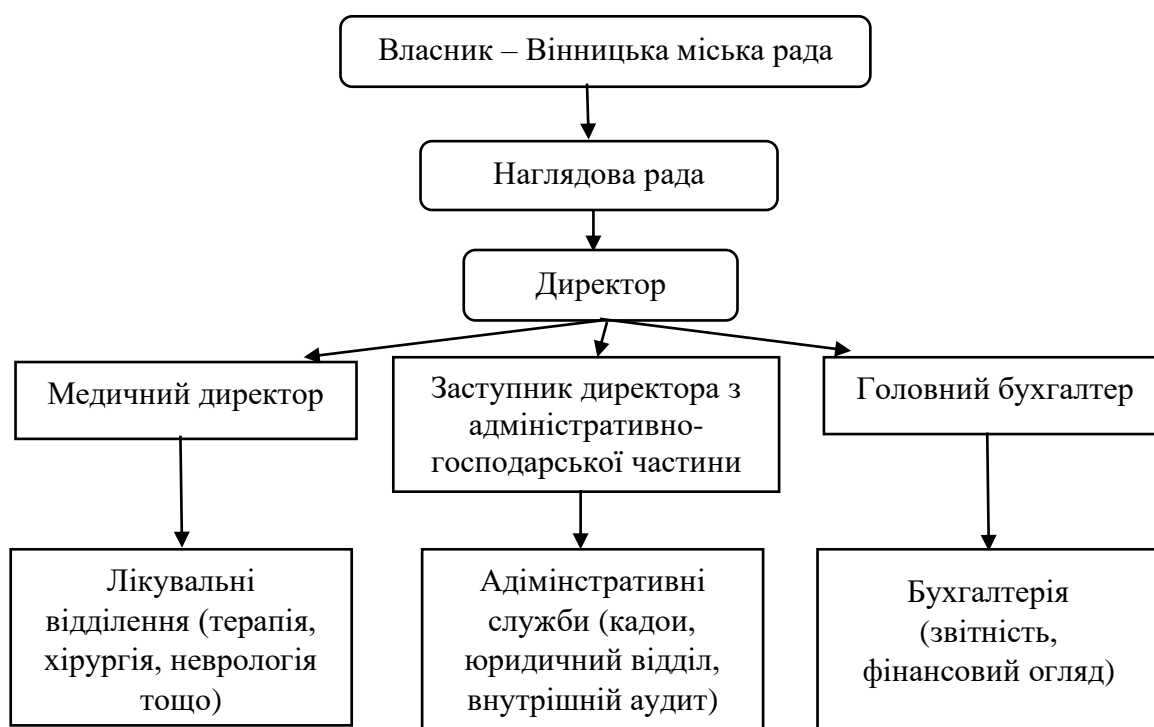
Власник – Вінницька міська рада

Наглядова рада

Директор

Медичний директор

Заступник директора з адміністративно-господарської частини

Головний бухгалтер

Лікувальні відділення (терапія, хірургія, неврологія тощо)

Адімінстративні служби (кадои, юридичний відділ, внутрішній аудит)

Бухгалтерія (звітність, фінансовий огляд)